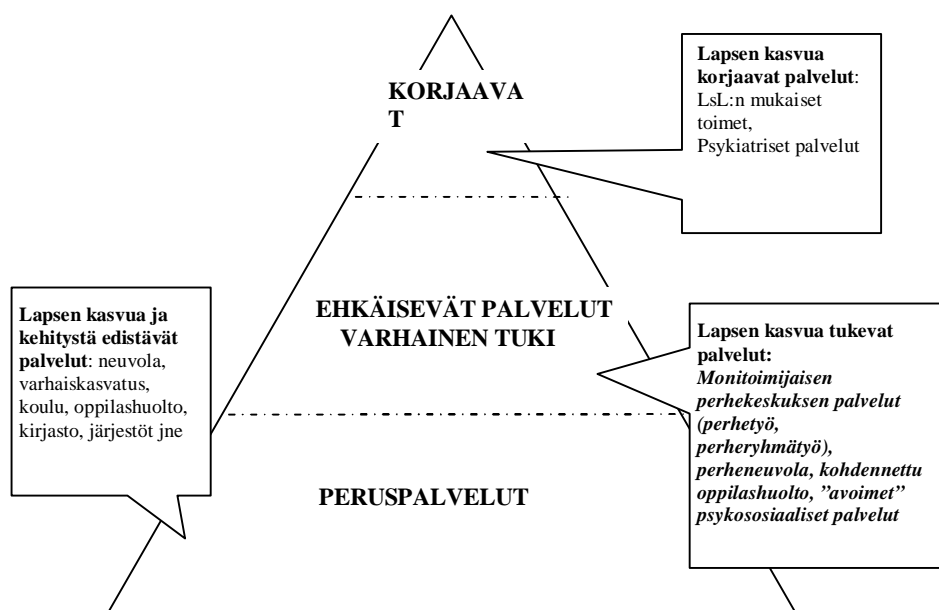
KORJAAVAT

Lapsen kasvua korjaavat palvelut: LsL:n mukaiset toimet, Psykiatriset palvelut

Lapsen kasvua ja kehitystä edistävät palvelut: neuvola, varhaiskasvatus, koulu, oppilashuolto, kirjasto, järjestöt jne

EHKÄISEVÄT PALVELUT VARHAINEN TUKI

Lapsen kasvua tukevat palvelut: *Monitoimijaisen perhekeskuksen palvelut (perhetyö, perheryhmätyö), perheneuvola, kohdennettu oppilashuolto, ”avoimet” psykososiaaliset palvelut*

PERUSPALVELUT